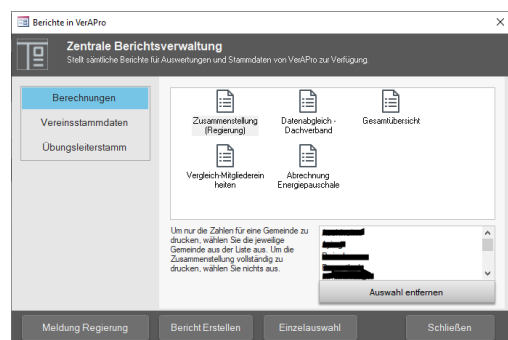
Berichte in VerAPro

Zentrale Berichtsverwaltung
Stellt sämtliche Berichte für Auswertungen und Stammdaten von VerAPro zur Verfügung.

Berechnungen
Vereinsstammdaten
Übungsleiterstamm

Zusammenstellung (Regierung)
Datenabgleich - Dachverband
Gesamtübersicht
Vergleich-Mitgliedereinheiten
Abrechnung Energiepauschale

Um nur die Zahlen für eine Gemeinde zu drucken, wählen Sie die jeweilige Gemeinde aus der Liste aus. Um die Zusammenstellung vollständig zu drucken, wählen Sie nichts aus.

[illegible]

Auswahl entfernen

Meldung Regierung
Bericht Erstellen
Einzelauswahl
Schließen